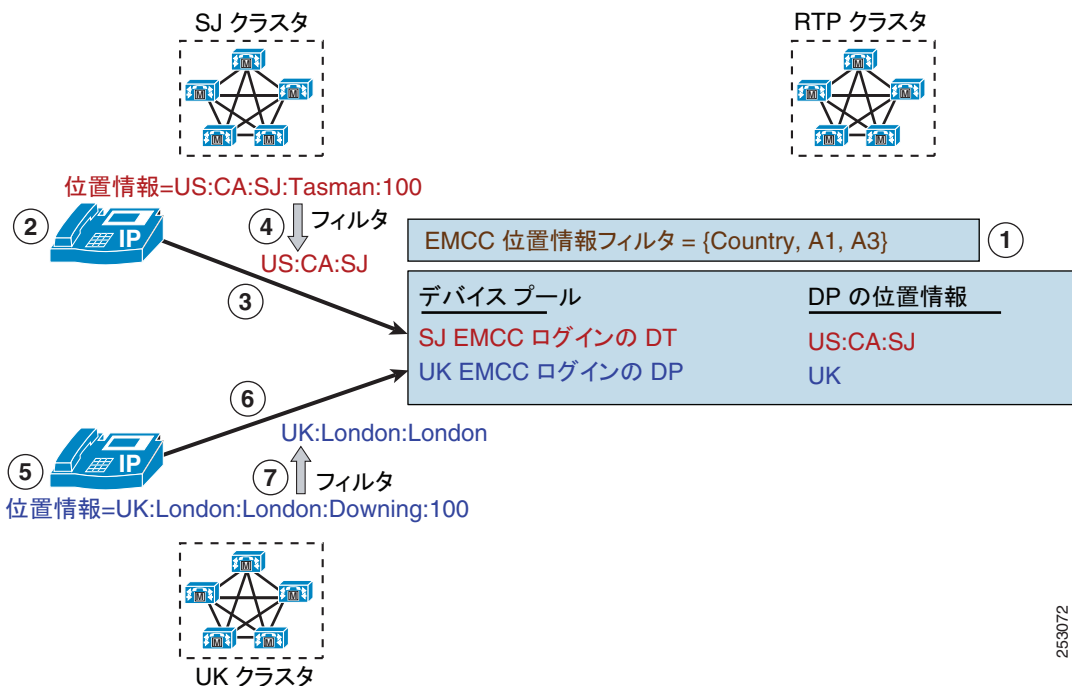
SJ クラスタ

RTP クラスタ

位置情報=US:CA:SJ:Tasman:100

2

IP

4 フィルタ

US:CA:SJ

EMCC 位置情報フィルタ = {Country, A1, A3}

1

3

| デバイス プール | DP の位置情報 |
|---|---|
| SJ EMCC ログインの DT | US:CA:SJ |
| UK EMCC ログインの DP | UK |

6

UK:London:London

5

IP

7 フィルタ

位置情報=UK:London:London:Downing:100

UK クラスタ

253072